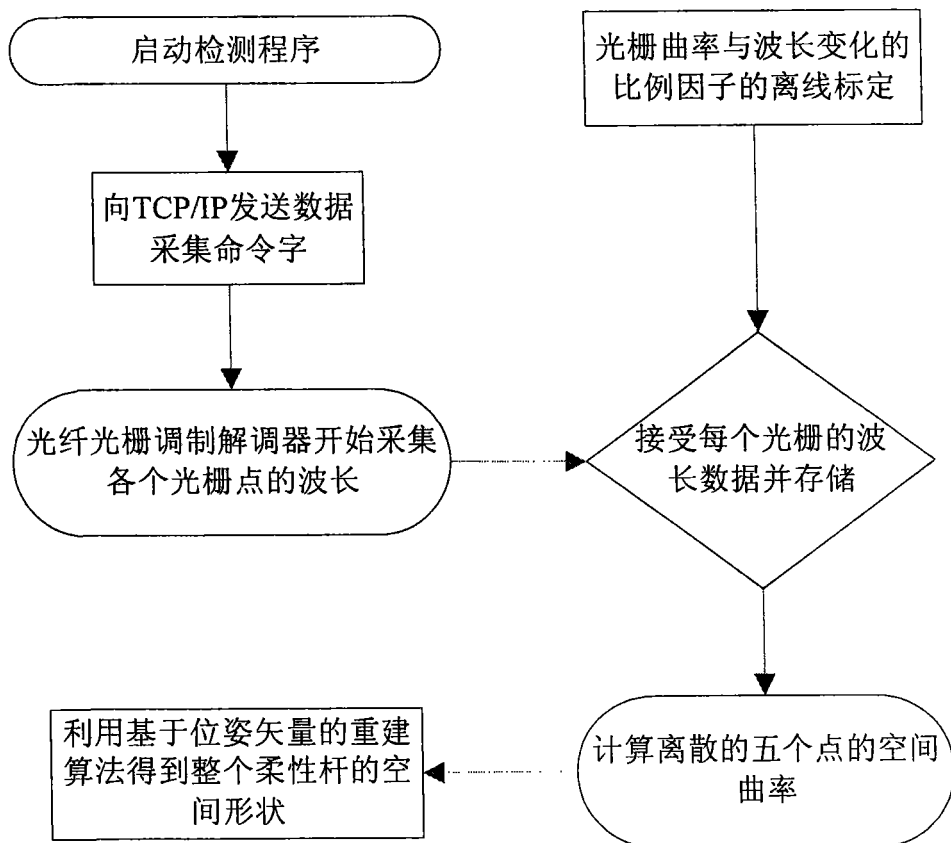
启动检测程序

向TCP/IP发送数据采集命令字

光纤光栅调制解调器开始采集各个光栅点的波长

光栅曲率与波长变化的比例因子的离线标定

接受每个光栅的波长数据并存储

计算离散的五个点的空间曲率

利用基于位姿矢量的重建算法得到整个柔性杆的空间形状